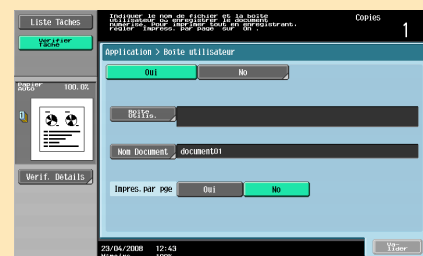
Liste Tâches

Vérifier Tâche

Indiquer le nom de fichier et la boîte utilisateur où enregistrer le document numérisé. Pour imprimer sans enregistrer, régler Impress. par page sur On.

Copies
1

Application > Boîte utilisateur

Oui
No

Papier Auto
100.0%

Boîte Utilis.

Nom Document
document01

Vérif. Détails

Impres.par pge
Oui
No

23/04/2008 12:43
Mémoire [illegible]

Valider